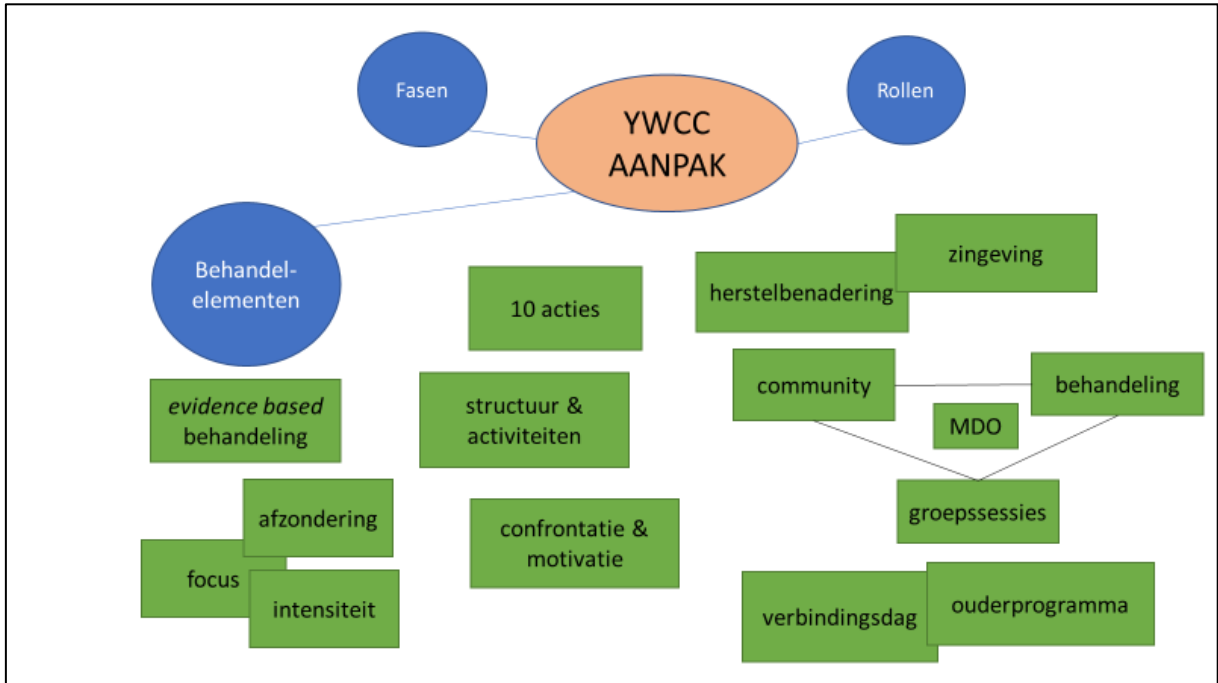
Fasen

YWCC AANPAK

Rollen

Behandel-elementen

evidence based behandeling

10 acties

structuur & activiteiten

confrontatie & motivatie

afzondering

focus

intensiteit

herstelbenadering

zingeving

community

behandeling

MDO

groepssessies

verbindingsdag

ouderprogramma